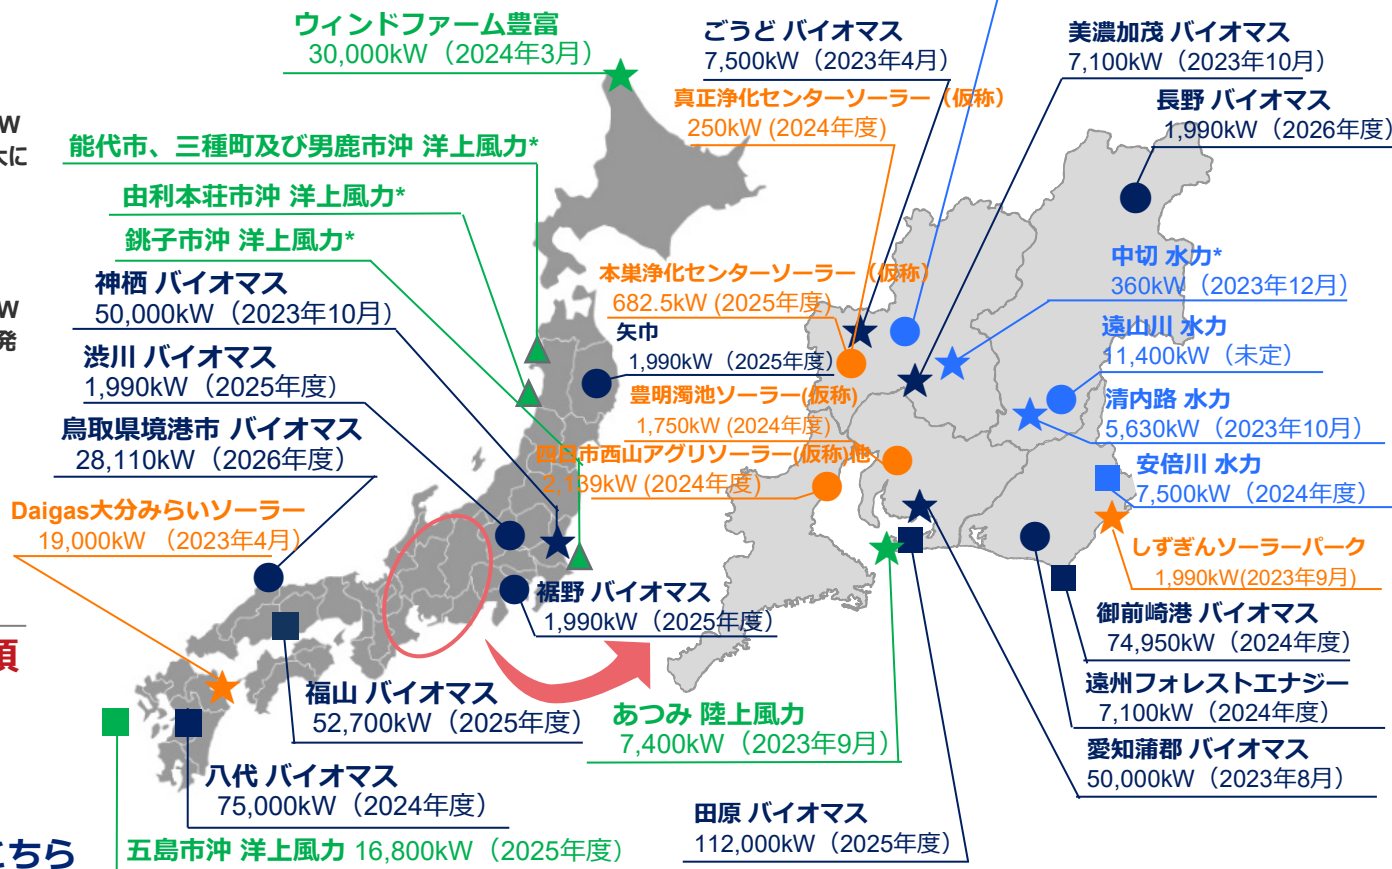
ウィンドファーム豊富
30,000kW（2024年3月）

能代市、三種町及び男鹿市沖 洋上風力*

由利本荘市沖 洋上風力*

銚子市沖 洋上風力*

神栖 バイオマス
50,000kW（2023年10月）

渋川 バイオマス
1,990kW（2025年度）

鳥取県境港市 バイオマス
28,110kW（2026年度）

Daigas大分みらいソーラー
19,000kW（2023年4月）

福山 バイオマス
52,700kW（2025年度）

八代 バイオマス
75,000kW（2024年度）

五島市沖 洋上風力 16,800kW（2025年度）

裾野 バイオマス
1,990kW（2025年度）

あつみ 陸上風力
7,400kW（2023年9月）

田原 バイオマス
112,000kW（2025年度）

ごうど バイオマス
7,500kW（2023年4月）

真正浄化センターソーラー（仮称）
250kW (2024年度)

本巣浄化センターソーラー（仮称）
682.5kW (2025年度)

矢巾
1,990kW（2025年度）

豊明溜池ソーラー(仮称)
1,750kW (2024年度)

四日市西山アグリソーラー(仮称)他
2,139kW (2024年度)

美濃加茂 バイオマス
7,100kW（2023年10月）

長野 バイオマス
1,990kW（2026年度）

中切 水力*
360kW（2023年12月）

遠山川 水力
11,400kW（未定）

清内路 水力
5,630kW（2023年10月）

安倍川 水力
7,500kW（2024年度）

しずぎんソーラーパーク
1,990kW(2023年9月)

御前崎港 バイオマス
74,950kW（2024年度）

遠州フォレストエナジー
7,100kW（2024年度）

愛知蒲郡 バイオマス
50,000kW（2023年8月）

W
に
W
発
頁
ちら